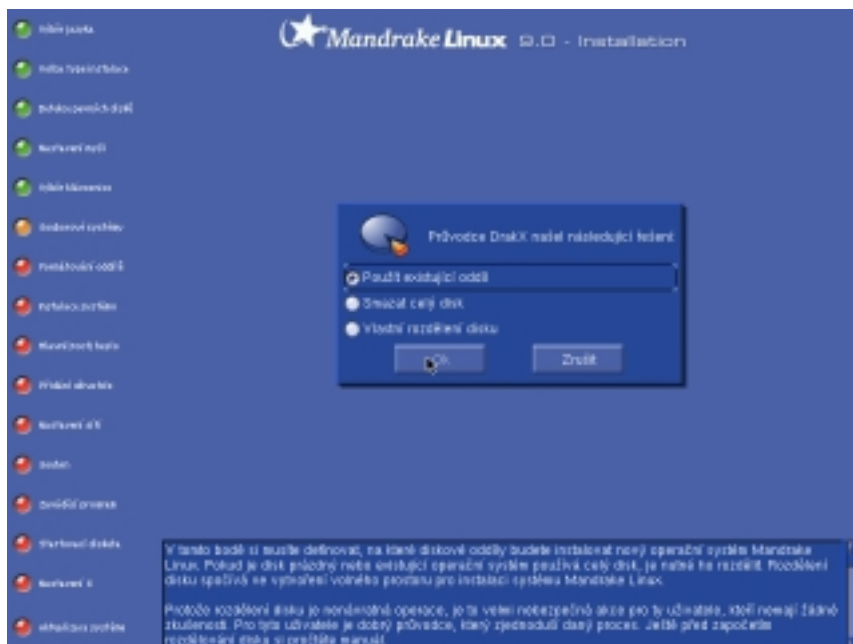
Výběr jazyka
Volba řadiče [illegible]
Detekce pevných disků
Nastavení myši
Výběr klávesnice
Zabezpečení systému
Rozdělování oddílů
Instalace systému
Nastavení hesla
Přidání uživatele
Nastavení sítě
Souhrn
Zaváděcí program
Startovací disketa
Nastavení X
Aktualizace systému

Mandrake Linux 9.0 - Installation

Průvodce DrakX našel následující řešení

Použít existující oddíl
Smazat celý disk
Vlastní rozdělení disku

Ok
Zrušit

V tomto bodě si musíte definovat, na které diskové oddíly budete instalovat nový operační systém Mandrake Linux. Pokud je disk prázdný nebo existující operační systém používá celý disk, je nutné ho rozdělit. Rozdělení disku spočívá ve vytvoření volného prostoru pro instalaci systému Mandrake Linux.

Protože rozdělení disku je nevratná operace, je to velmi nebezpečná akce pro ty uživatele, kteří nemají žádné zkušenosti. Pro tyto uživatele je dobrý průvodce, který zjednodušil daný proces. Ještě před započetím rozdělování disku si přečtěte manuál.